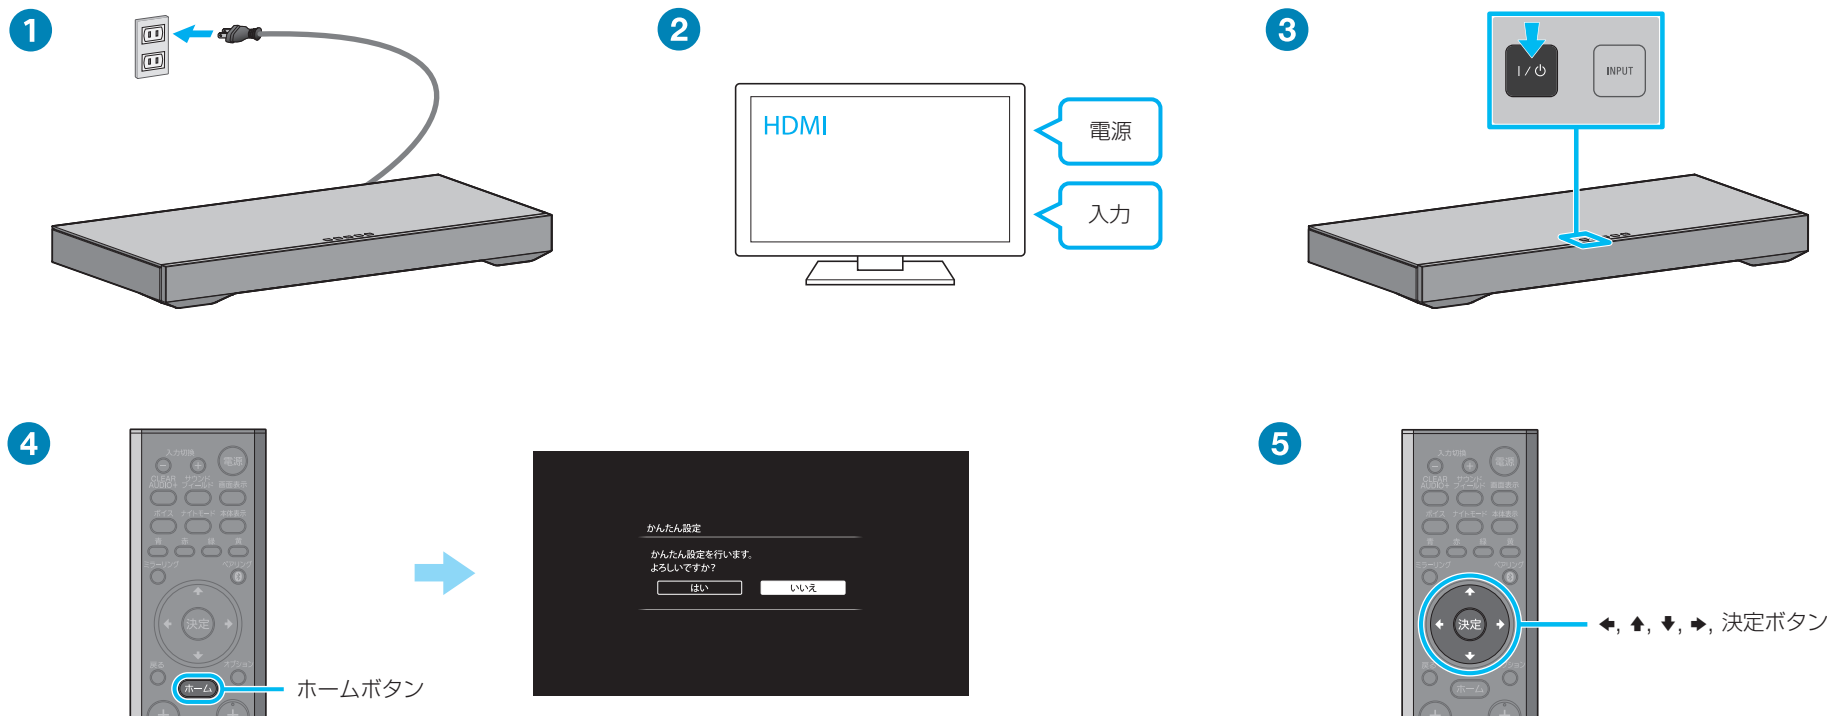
1

2

HDMI

電源

入力

3

I / ⏻

INPUT

4

入力切換

電源

CLEAR AUDIO+

サウンドフィールド

画面表示

ボイス

ナイトモード

本体表示

青

赤

緑

黄

ミラーリング

ペアリング

決定

戻る

オプション

ホーム

ホームボタン

かんたん設定

かんたん設定を行います。
よろしいですか？

はい

いいえ

5

入力切換

電源

CLEAR AUDIO+

サウンドフィールド

画面表示

ボイス

ナイトモード

本体表示

青

赤

緑

黄

ミラーリング

ペアリング

決定

ホーム

←, ↑, ↓, →, 決定ボタン